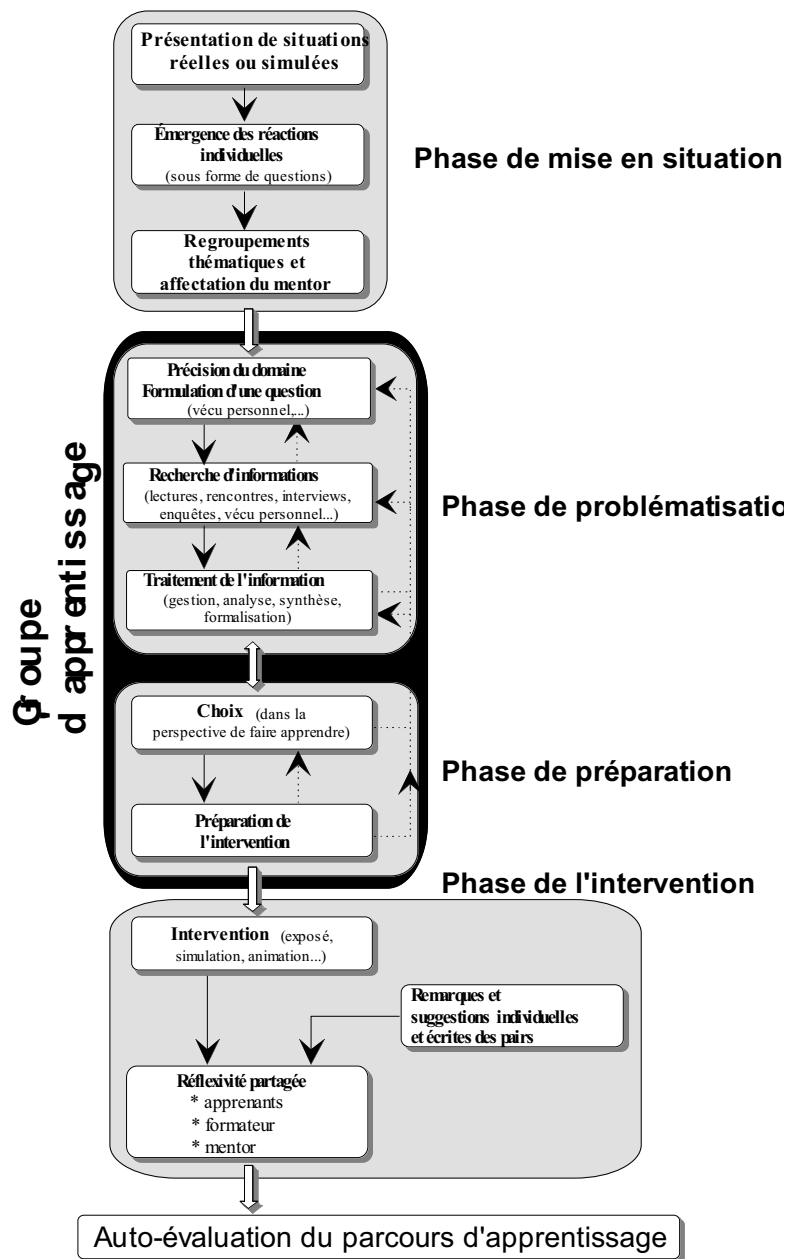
Présentation de situations réelles ou simulées

Émergence des réactions individuelles (sous forme de questions)

Regroupements thématiques et affectation du mentor

Phase de mise en situation

Groupe d'apprentissage

Précision du domaine Formulation d'une question (vécu personnel,...)

Recherche d'informations (lectures, rencontres, interviews, enquêtes, vécu personnel...)

Traitement de l'information (gestion, analyse, synthèse, formalisation)

Phase de problématisatio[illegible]

Choix (dans la perspective de faire apprendre)

Préparation de l'intervention

Phase de préparation

Phase de l'intervention

Intervention (exposé, simulation, animation...)

Remarques et suggestions individuelles et écrites des pairs

Réflexivité partagée
* apprenants
* formateur
* mentor

Auto-évaluation du parcours d'apprentissage